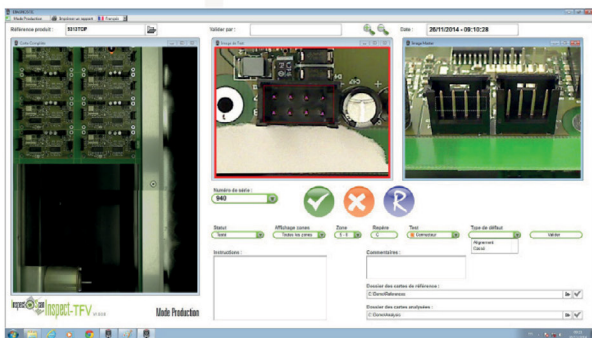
Mode Production | Imprimer un rapport | Français

Référence produit : 3313TOP

Valider par :

Date : 26/11/2014 - 09:10:28

Carte Complète

Image de Test

Image Validée

Numéro de série :
940

Status
Testé

Affichage zones
Toutes les zones

Zone
Z-4

Repère
C

Test
Connecteur

Type de défaut

Alignement
Candi

Valider

Instructions :

Commentaires :

Dossier des cartes de référence :
C:\Demo\Reference

Dossier des cartes analysées :
C:\Demo\Analyses

Inspect-TFV

Mode Production